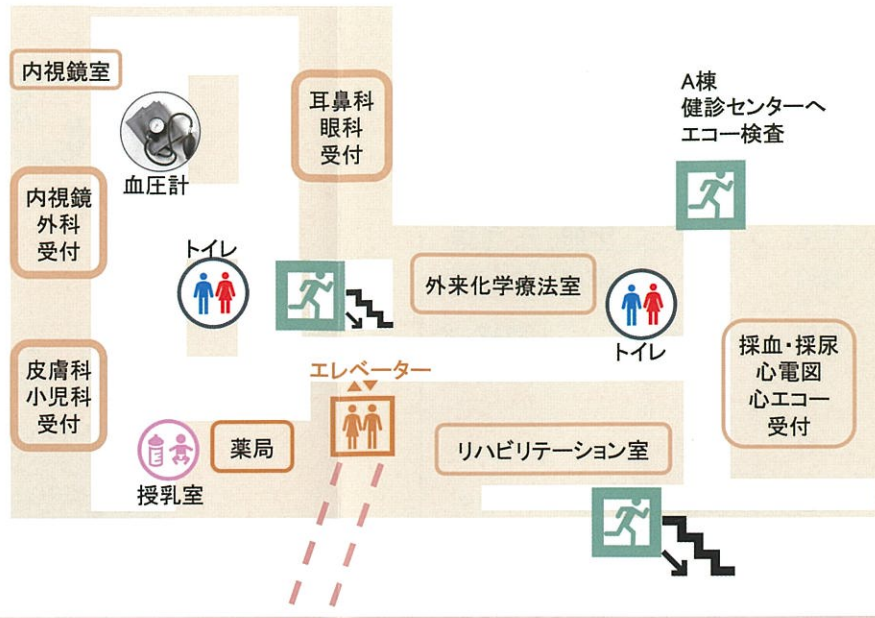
内視鏡室

血圧計

耳鼻科
眼科
受付

A棟
健診センターへ
エコー検査

内視鏡
外科
受付

トイレ

外来化学療法室

トイレ

採血・採尿
心電図
心エコー
受付

エレベーター

皮膚科
小児科
受付

薬局

リハビリテーション室

授乳室